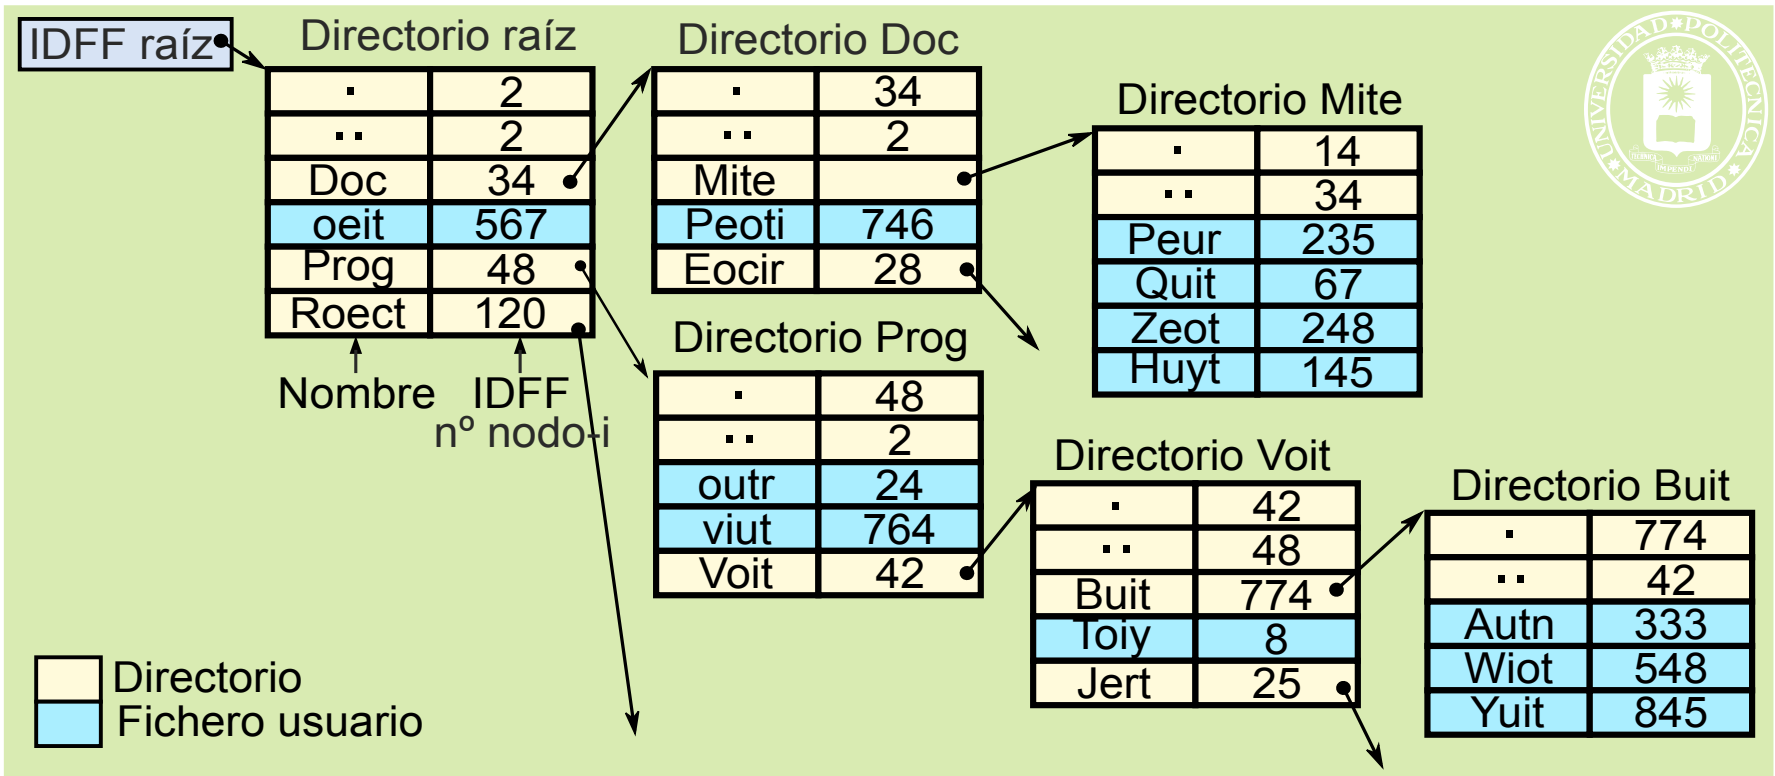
IDFF raíz

Directorio raíz

| . | 2 |
|---|---|
| .. | 2 |
| Doc | 34 |
| oeit | 567 |
| Prog | 48 |
| Roect | 120 |

Nombre IDFF
nº nodo-i

Directorio Doc

| . | 34 |
|---|---|
| .. | 2 |
| Mite | |
| Peoti | 746 |
| Eocir | 28 |

Directorio Mite

| . | 14 |
|---|---|
| .. | 34 |
| Peur | 235 |
| Quit | 67 |
| Zeot | 248 |
| Huyt | 145 |

Directorio Prog

| . | 48 |
|---|---|
| .. | 2 |
| outr | 24 |
| viut | 764 |
| Voit | 42 |

Directorio Voit

| . | 42 |
|---|---|
| .. | 48 |
| Buit | 774 |
| Toiy | 8 |
| Jert | 25 |

Directorio Buit

| . | 774 |
|---|---|
| .. | 42 |
| Autn | 333 |
| Wiot | 548 |
| Yuit | 845 |

Directorio
Fichero usuario

UNIVERSIDAD POLITECNICA MADRID